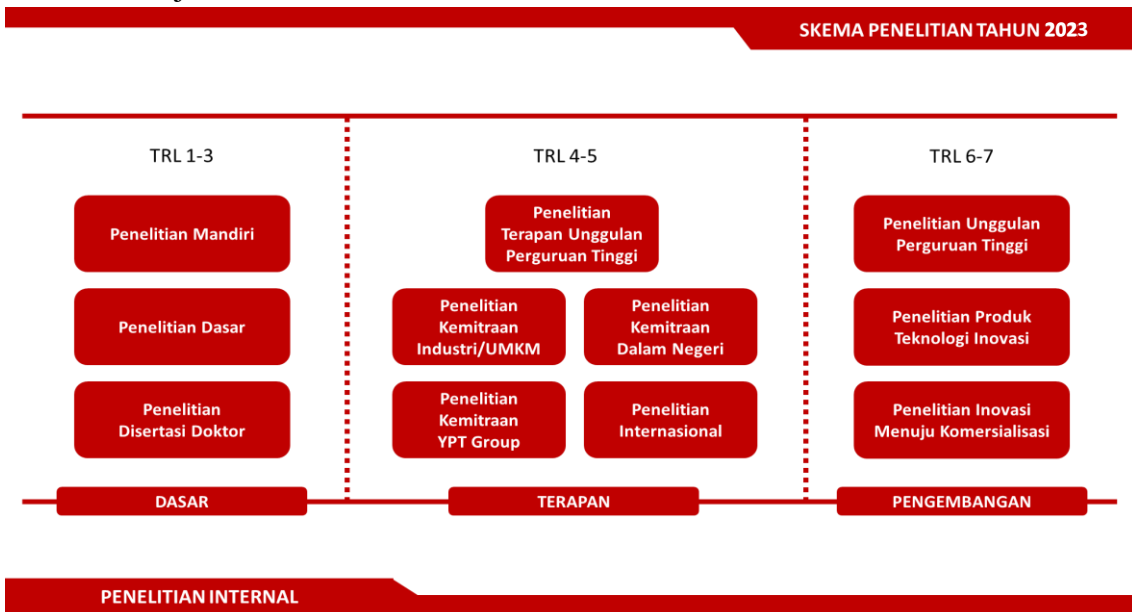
SKEMA PENELITIAN TAHUN 2023

TRL 1-3

Penelitian Mandiri

Penelitian Dasar

Penelitian Disertasi Doktor

DASAR

TRL 4-5

Penelitian Terapan Unggulan Perguruan Tinggi

Penelitian Kemitraan Industri/UMKM

Penelitian Kemitraan Dalam Negeri

Penelitian Kemitraan YPT Group

Penelitian Internasional

TERAPAN

TRL 6-7

Penelitian Unggulan Perguruan Tinggi

Penelitian Produk Teknologi Inovasi

Penelitian Inovasi Menuju Komersialisasi

PENGEMBANGAN

PENELITIAN INTERNAL